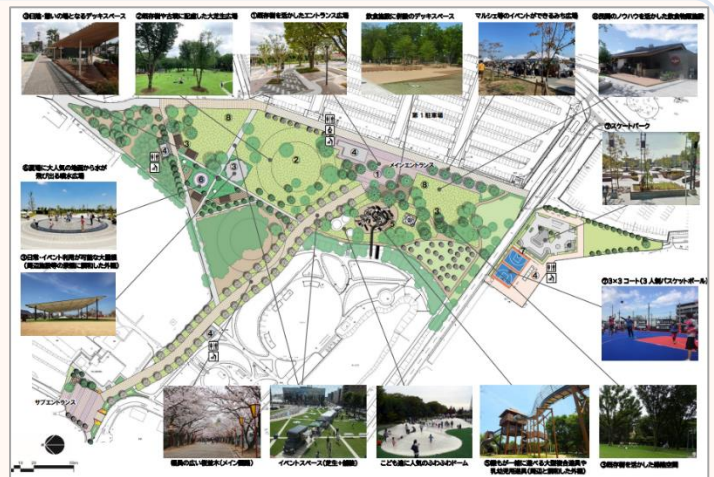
③回遊・憩いの場となるデッキスペース

②既存樹や古墳に配慮した大芝生広場

①既存樹を活かしたエントランス広場

飲食施設に併設のデッキスペース

マルシェ等のイベントができるみち広場

⑧民間のノウハウを活かした飲食物販施設

⑥夏場に大人気の地面から水が飛び出る噴水広場

⑤日常・イベント利用が可能な大屋根（周辺施設等の景観に調和した外観）

⑨スケートボーク

⑩3×3コート（3人制バスケットボール）

第1駐車場

メインエントランス

サブエントランス

8

2

1

4

3

6

5

4

4

4

9

10

眺望の広い桜並木（メイン園路）

イベントスペース（芝生＋舗装）

こども達に人気のふわふわドーム

⑦親子が一緒に遊べる大型複合遊具や乳幼児用遊具（周辺と調和した外観）

⑧既存樹を活かした緑陰空間